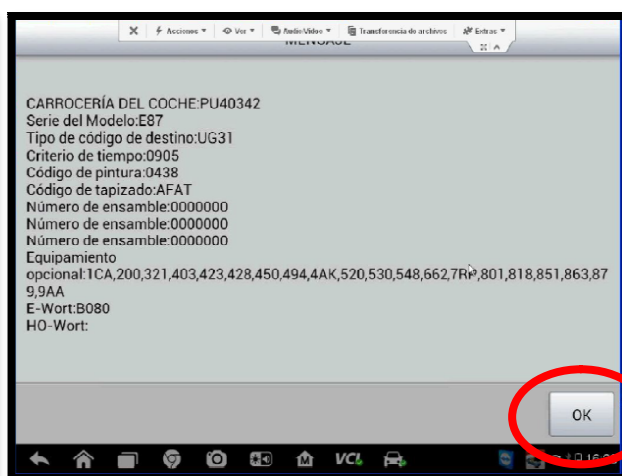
✕ Acciones ▾ Ver ▾ Audio/Video ▾ Transferencia de archivos Extras ▾

MENSAJE

CARROCERÍA DEL COCHE:PU40342
Serie del Modelo:E87
Tipo de código de destino:UG31
Criterio de tiempo:0905
Código de pintura:0438
Código de tapizado:AFAT
Número de ensamble:0000000
Número de ensamble:0000000
Número de ensamble:0000000
Equipamiento opcional:1CA,200,321,403,423,428,450,494,4AK,520,530,548,662,7R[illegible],801,818,851,863,879,9AA
E-Wort:B080
HO-Wort:

OK

VCI

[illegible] 16:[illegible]